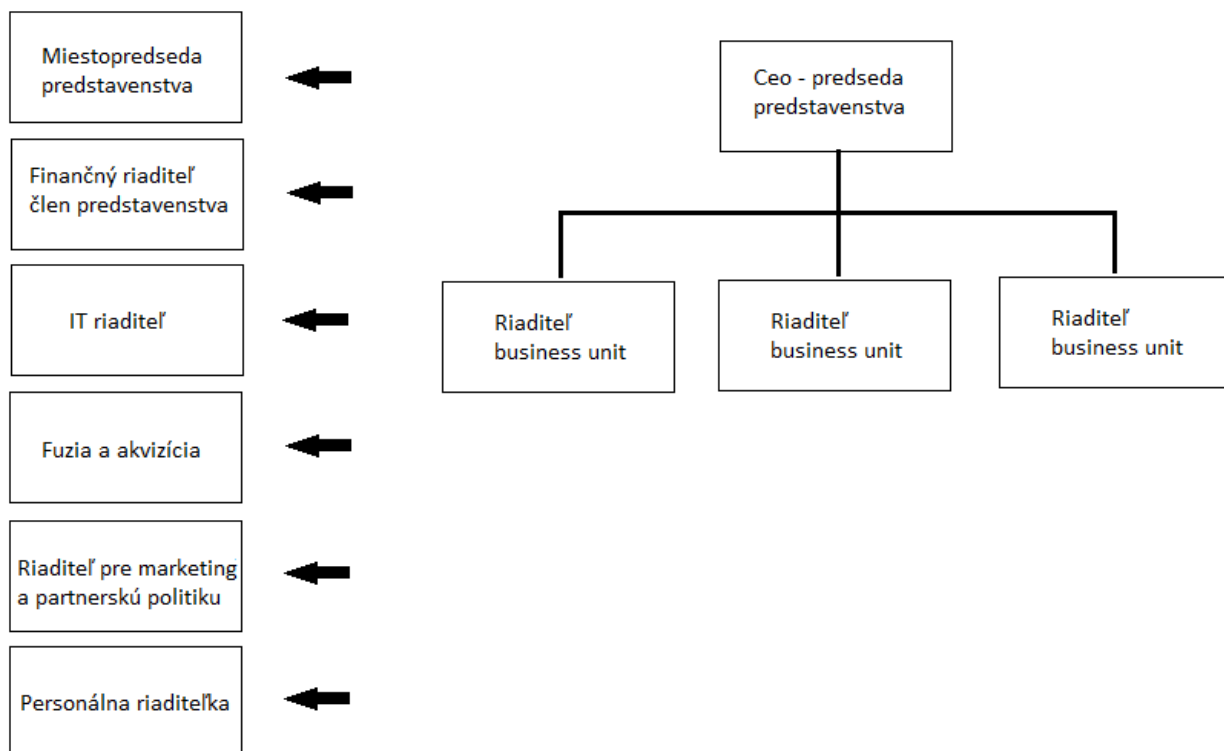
Miestopredseda predstavenstva

Finančný riaditeľ člen predstavenstva

IT riaditeľ

Fuzia a akvizícia

Riaditeľ pre marketing a partnerskú politiku

Personálna riaditeľka

Ceo - predseda predstavenstva

Riaditeľ business unit

Riaditeľ business unit

Riaditeľ business unit